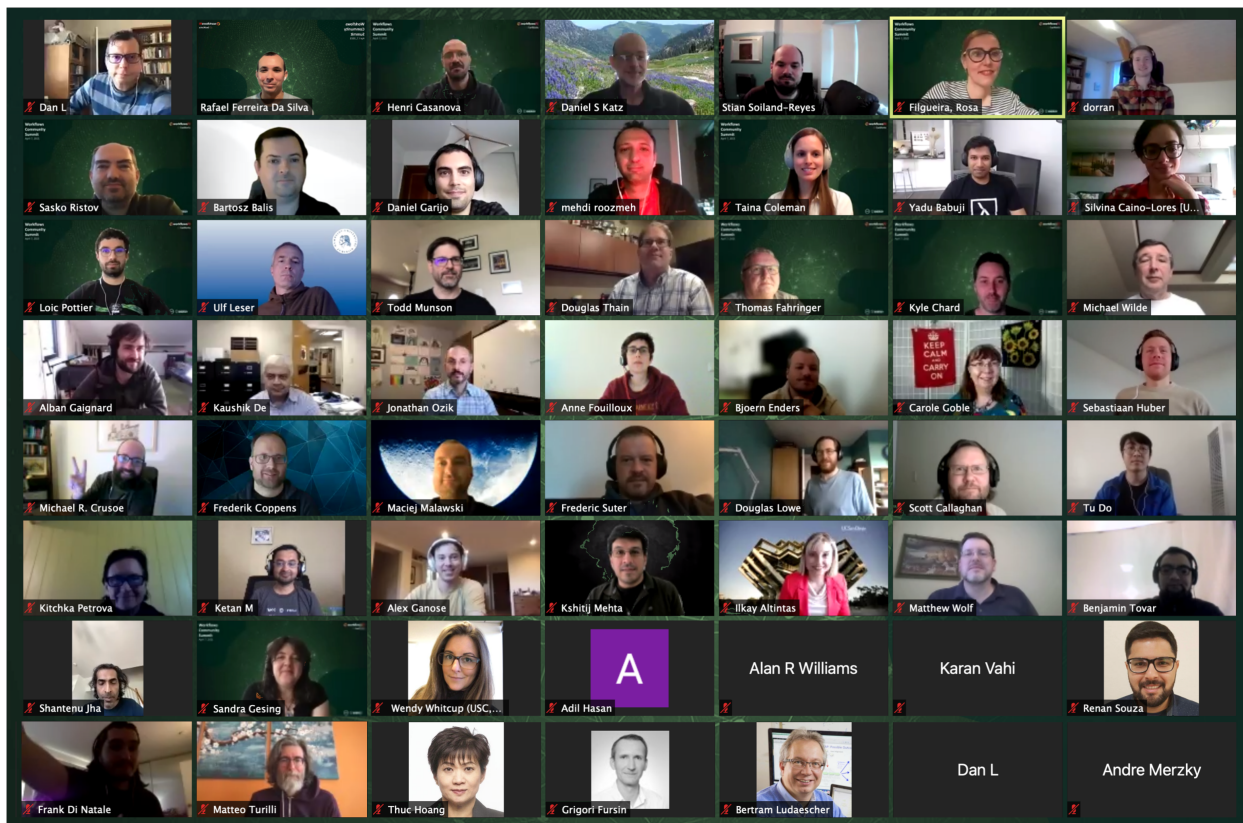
Dan L
Rafael Ferreira Da Silva
Henri Casanova
Daniel S Katz
Stian Soiland-Reyes
Filgueira, Rosa
dorran
Sasko Ristov
Bartosz Balis
Daniel Garijo
mehdi roozmeh
Taina Coleman
Yadu Babuji
Silvina Caino-Lores [U...
Loic Pottier
Ulf Leser
Todd Munson
Douglas Thain
Thomas Fahringer
Kyle Chard
Michael Wilde
Alban Gaignard
Kaushik De
Jonathan Ozik
Anne Fouilloux
Bjoern Enders
KEEP CALM AND CARRY ON
Carole Goble
Sebastiaan Huber
Michael R. Crusoe
Frederik Coppens
Maciej Malawski
Frederic Suter
Douglas Lowe
Scott Callaghan
Tu Do
Kitchka Petrova
Ketan M
Alex Ganose
Kshitij Mehta
Ilkay Altintas
Matthew Wolf
Benjamin Tovar
Shantenu Jha
Sandra Gesing
Wendy Whitcup (USC,...
A
Adil Hasan
Alan R Williams
Karan Vahi
Renan Souza
Frank Di Natale
Matteo Turilli
Thuc Hoang
Grigori Fursin
Bertram Ludaescher
Dan L
Andre Merzky